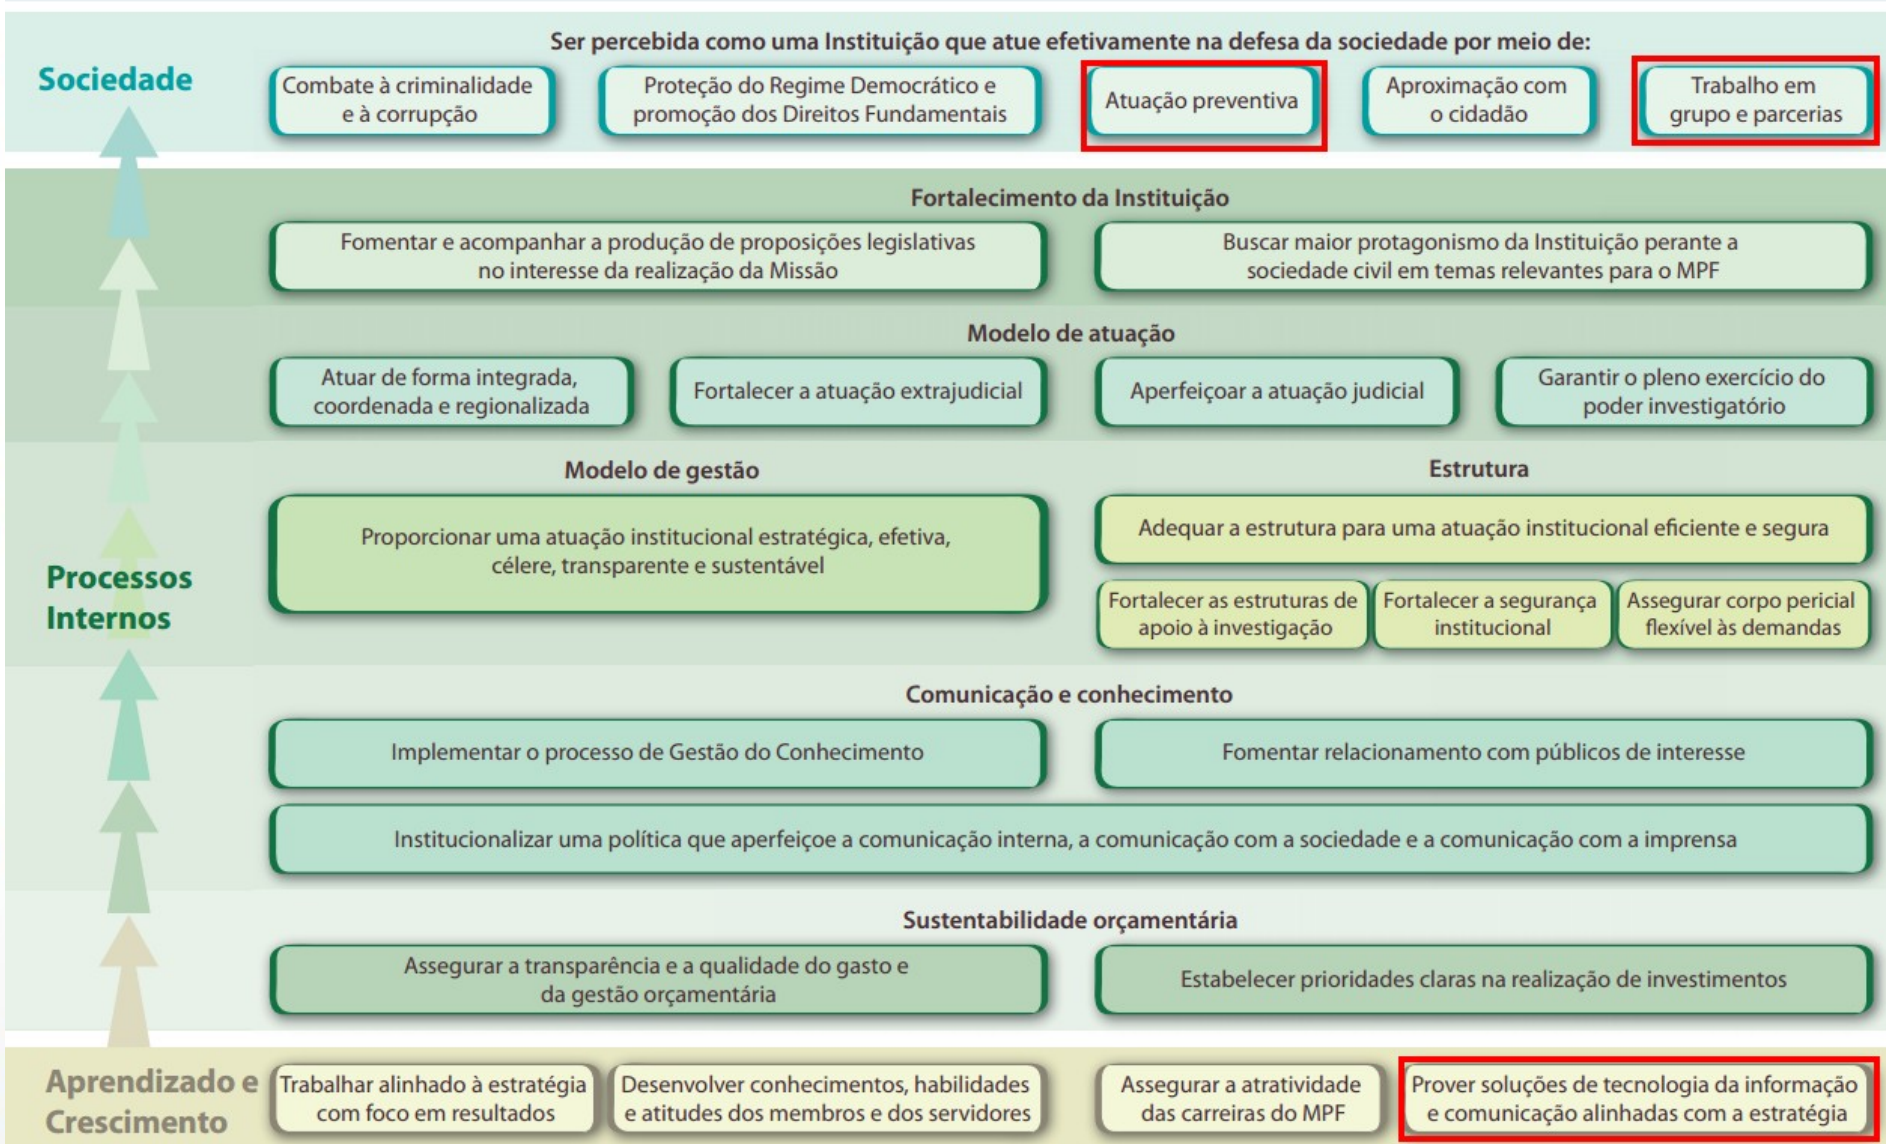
Sociedade

Ser percebida como uma Instituição que atue efetivamente na defesa da sociedade por meio de:

Combate à criminalidade e à corrupção

Proteção do Regime Democrático e promoção dos Direitos Fundamentais

Atuação preventiva

Aproximação com o cidadão

Trabalho em grupo e parcerias

Fortalecimento da Instituição

Fomentar e acompanhar a produção de proposições legislativas no interesse da realização da Missão

Buscar maior protagonismo da Instituição perante a sociedade civil em temas relevantes para o MPF

Modelo de atuação

Atuar de forma integrada, coordenada e regionalizada

Fortalecer a atuação extrajudicial

Aperfeiçoar a atuação judicial

Garantir o pleno exercício do poder investigatório

Processos Internos

Modelo de gestão

Proporcionar uma atuação institucional estratégica, efetiva, célere, transparente e sustentável

Estrutura

Adequar a estrutura para uma atuação institucional eficiente e segura

Fortalecer as estruturas de apoio à investigação

Fortalecer a segurança institucional

Assegurar corpo pericial flexível às demandas

Comunicação e conhecimento

Implementar o processo de Gestão do Conhecimento

Fomentar relacionamento com públicos de interesse

Institucionalizar uma política que aperfeiçoe a comunicação interna, a comunicação com a sociedade e a comunicação com a imprensa

Sustentabilidade orçamentária

Assegurar a transparência e a qualidade do gasto e da gestão orçamentária

Estabelecer prioridades claras na realização de investimentos

Aprendizado e Crescimento

Trabalhar alinhado à estratégia com foco em resultados

Desenvolver conhecimentos, habilidades e atitudes dos membros e dos servidores

Assegurar a atratividade das carreiras do MPF

Prover soluções de tecnologia da informação e comunicação alinhadas com a estratégia